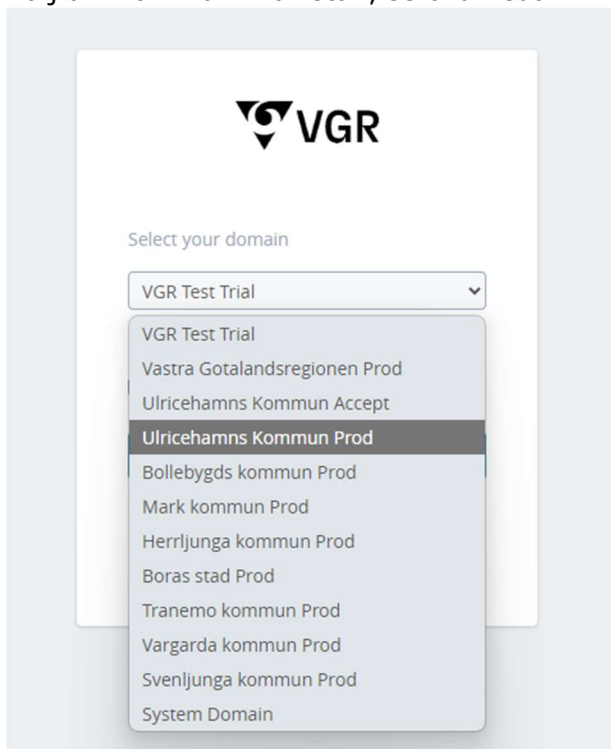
VGR

Select your domain

VGR Test Trial

VGR Test Trial
Vastra Gotalandsregionen Prod
Ulricehamns Kommun Accept
Ulricehamns Kommun Prod
Bollebygds kommun Prod
Mark kommun Prod
Herrljunga kommun Prod
Boras stad Prod
Tranemo kommun Prod
Vargarda kommun Prod
Svenljunga kommun Prod
System Domain